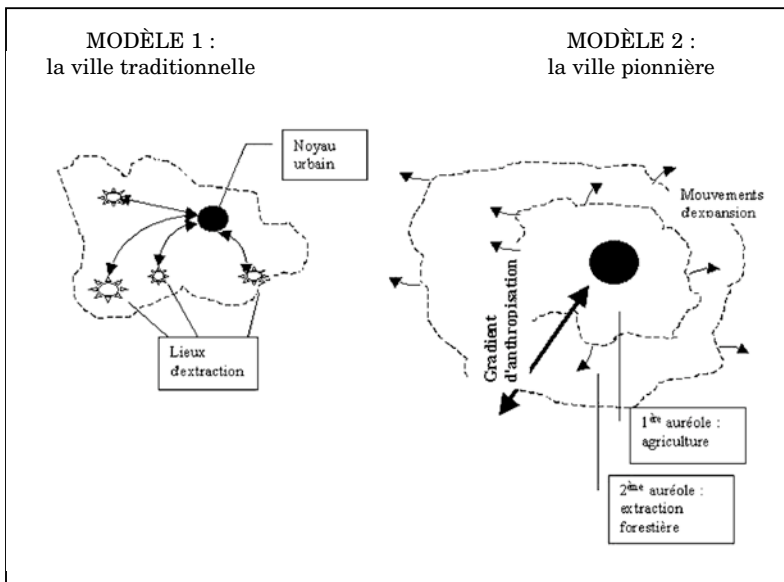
MODÈLE 1 :
la ville traditionnelle

MODÈLE 2 :
la ville pionnière

Noyau urbain

Lieux d'extraction

Mouvements d'expansion

Gradient d'anthropisation

1$^{ère}$ auréole : agriculture

2$^{ème}$ auréole : extraction forestière